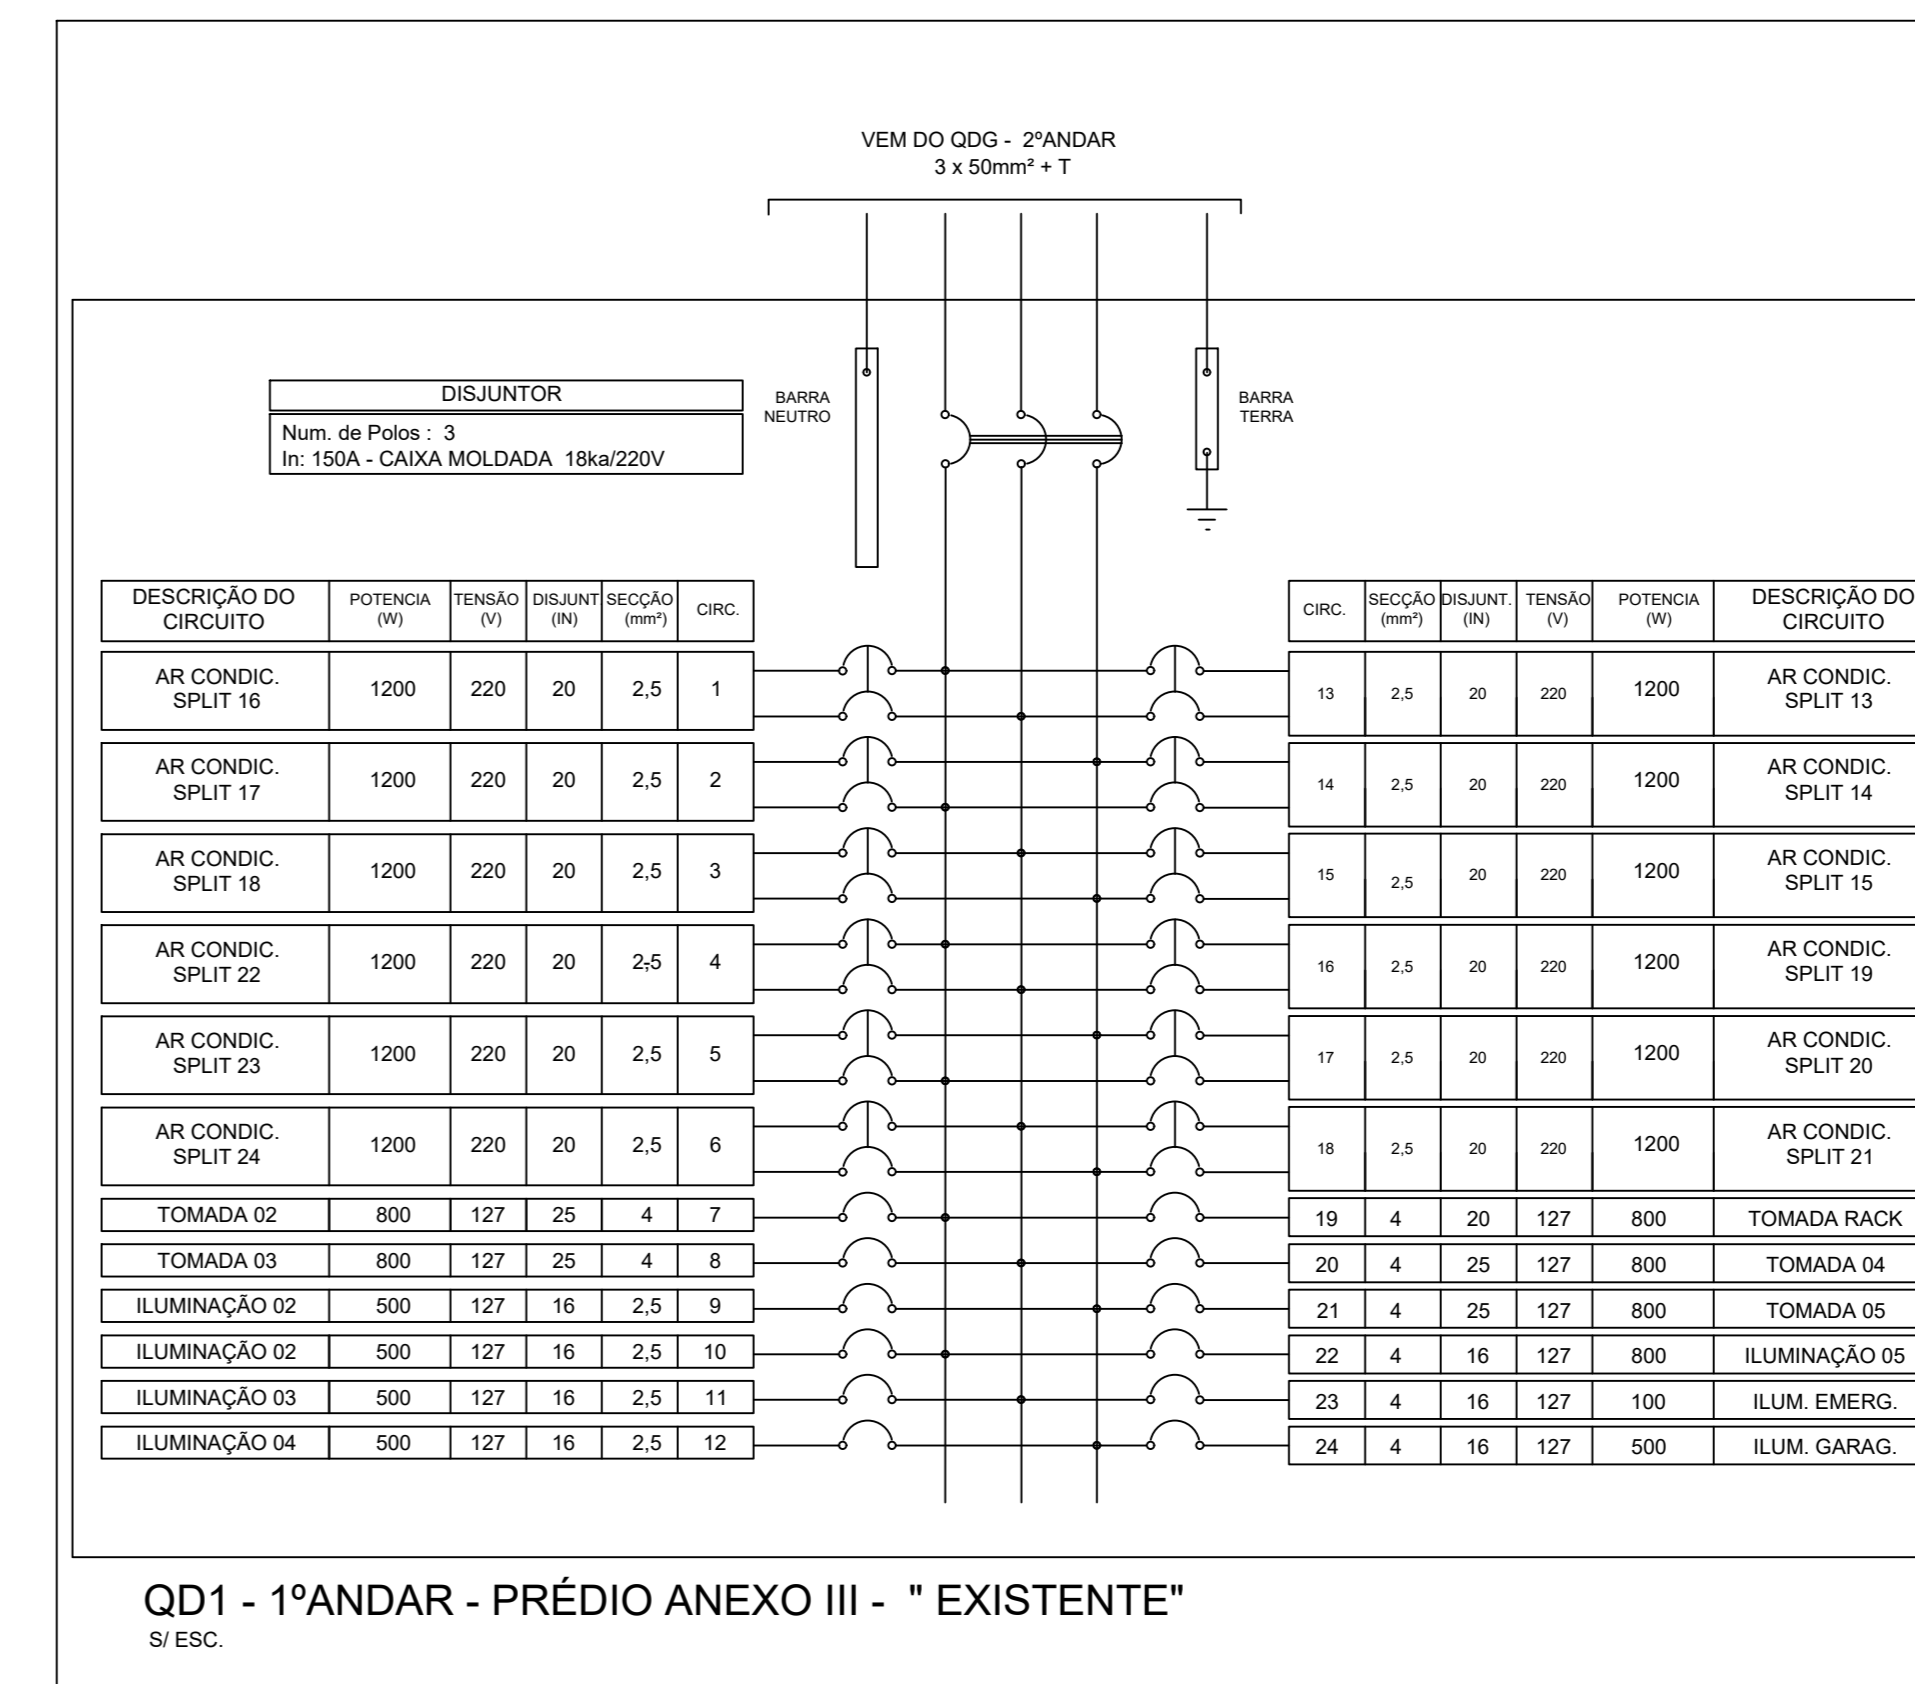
VEM DO QDG - 2ºANDAR
3 x 50mm² + T

DISJUNTOR

Num. de Polos : 3
In: 150A - CAIXA MOLDADA 18ka/220V

BARRA NEUTRO

BARRA TERRA

| DESCRIÇÃO DO CIRCUITO | POTENCIA (W) | TENSÃO (V) | DISJUNT (IN) | SECÇÃO (mm²) | CIRC. |
|---|---|---|---|---|---|
| AR CONDIC. SPLIT 16 | 1200 | 220 | 20 | 2,5 | 1 |
| AR CONDIC. SPLIT 17 | 1200 | 220 | 20 | 2,5 | 2 |
| AR CONDIC. SPLIT 18 | 1200 | 220 | 20 | 2,5 | 3 |
| AR CONDIC. SPLIT 22 | 1200 | 220 | 20 | 2,5 | 4 |
| AR CONDIC. SPLIT 23 | 1200 | 220 | 20 | 2,5 | 5 |
| AR CONDIC. SPLIT 24 | 1200 | 220 | 20 | 2,5 | 6 |
| TOMADA 02 | 800 | 127 | 25 | 4 | 7 |
| TOMADA 03 | 800 | 127 | 25 | 4 | 8 |
| ILUMINAÇÃO 02 | 500 | 127 | 16 | 2,5 | 9 |
| ILUMINAÇÃO 02 | 500 | 127 | 16 | 2,5 | 10 |
| ILUMINAÇÃO 03 | 500 | 127 | 16 | 2,5 | 11 |
| ILUMINAÇÃO 04 | 500 | 127 | 16 | 2,5 | 12 |

| CIRC. | SECÇÃO (mm²) | DISJUNT. (IN) | TENSÃO (V) | POTENCIA (W) | DESCRIÇÃO DO CIRCUITO |
|---|---|---|---|---|---|
| 13 | 2,5 | 20 | 220 | 1200 | AR CONDIC. SPLIT 13 |
| 14 | 2,5 | 20 | 220 | 1200 | AR CONDIC. SPLIT 14 |
| 15 | 2,5 | 20 | 220 | 1200 | AR CONDIC. SPLIT 15 |
| 16 | 2,5 | 20 | 220 | 1200 | AR CONDIC. SPLIT 19 |
| 17 | 2,5 | 20 | 220 | 1200 | AR CONDIC. SPLIT 20 |
| 18 | 2,5 | 20 | 220 | 1200 | AR CONDIC. SPLIT 21 |
| 19 | 4 | 20 | 127 | 800 | TOMADA RACK |
| 20 | 4 | 25 | 127 | 800 | TOMADA 04 |
| 21 | 4 | 25 | 127 | 800 | TOMADA 05 |
| 22 | 4 | 16 | 127 | 800 | ILUMINAÇÃO 05 |
| 23 | 4 | 16 | 127 | 100 | ILUM. EMERG. |
| 24 | 4 | 16 | 127 | 500 | ILUM. GARAG. |

QD1 - 1ºANDAR - PRÉDIO ANEXO III - " EXISTENTE"
S/ ESC.